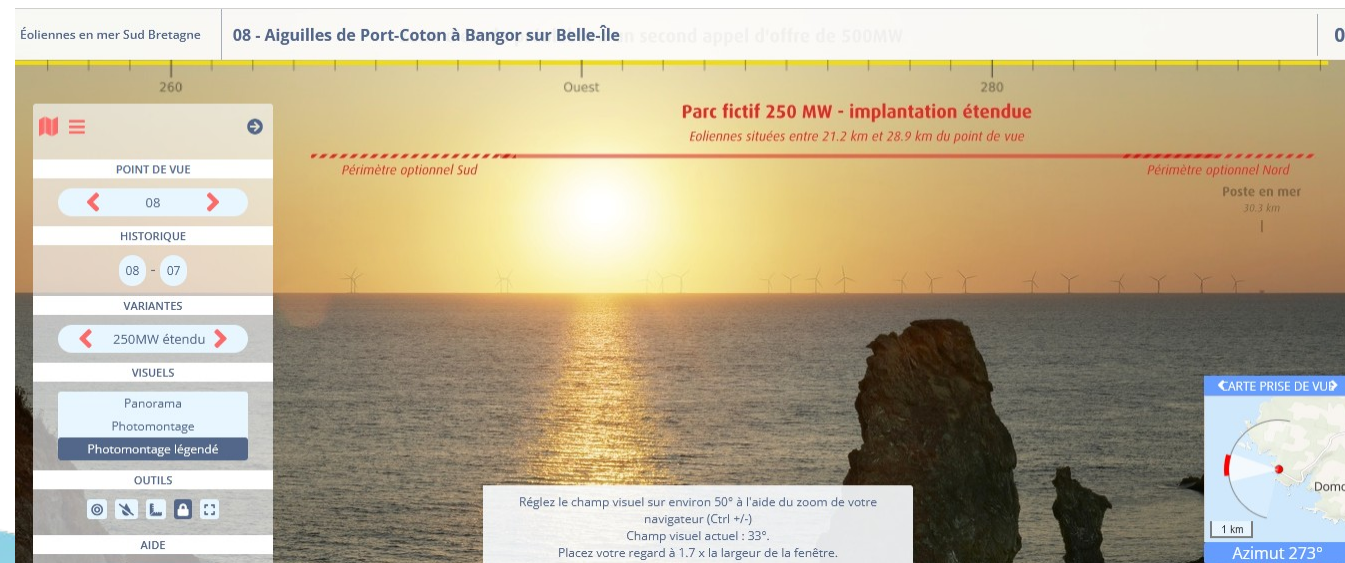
Éoliennes en mer Sud Bretagne

08 - Aiguilles de Port-Coton à Bangor sur Belle-Île

second appel d'offre de 500MW

0

260

Ouest

280

Parc fictif 250 MW - implantation étendue

Eoliennes situées entre 21.2 km et 28.9 km du point de vue

Périmètre optionnel Sud

Périmètre optionnel Nord

Poste en mer

30.3 km

POINT DE VUE

08

HISTORIQUE

08 - 07

VARIANTES

250MW étendu

VISUELS

Panorama

Photomontage

Photomontage légendé

OUTILS

AIDE

Réglez le champ visuel sur environ 50° à l'aide du zoom de votre navigateur (Ctrl +/-)

Champ visuel actuel : 33°.

Placez votre regard à 1.7 x la largeur de la fenêtre.

ARTE PRISE DE VU

Dom

1 km

Azimut 273°